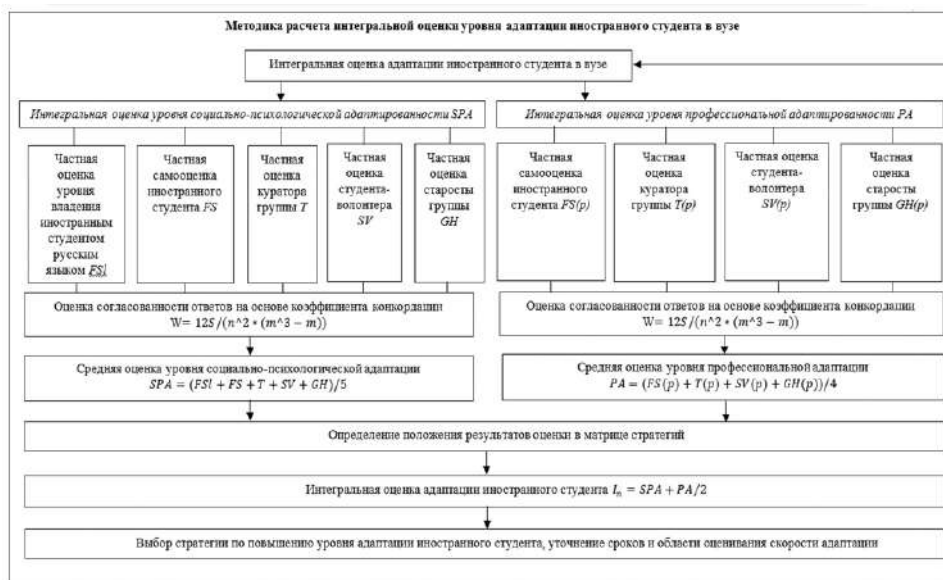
Методика расчета интегральной оценки уровня адаптации иностранного студента в вузе

Интегральная оценка адаптации иностранного студента в вузе

Интегральная оценка уровня социально-психологической адаптированности SPA

Интегральная оценка уровня профессиональной адаптированности PA

Частная оценка уровня владения иностранным студентом русским языком FSl

Частная самооценка иностранного студента FS

Частная оценка куратора группы T

Частная оценка студента-волонтера SV

Частная оценка старосты группы GH

Частная самооценка иностранного студента FS(p)

Частная оценка куратора группы T(p)

Частная оценка студента-волонтера SV(p)

Частная оценка старосты группы GH(p)

Оценка согласованности ответов на основе коэффициента конкордации $W = 12S/(n^2 * (m^3 - m))$

Оценка согласованности ответов на основе коэффициента конкордации $W = 12S/(n^2 * (m^3 - m))$

Средняя оценка уровня социально-психологической адаптации $SPA = (FSl + FS + T + SV + GH)/5$

Средняя оценка уровня профессиональной адаптации $PA = (FS(p) + T(p) + SV(p) + GH(p))/4$

Определение положения результатов оценки в матрице стратегий

Интегральная оценка адаптации иностранного студента $I_{m} = SPA + PA/2$

Выбор стратегии по повышению уровня адаптации иностранного студента, уточнение сроков и области оценивания скорости адаптации